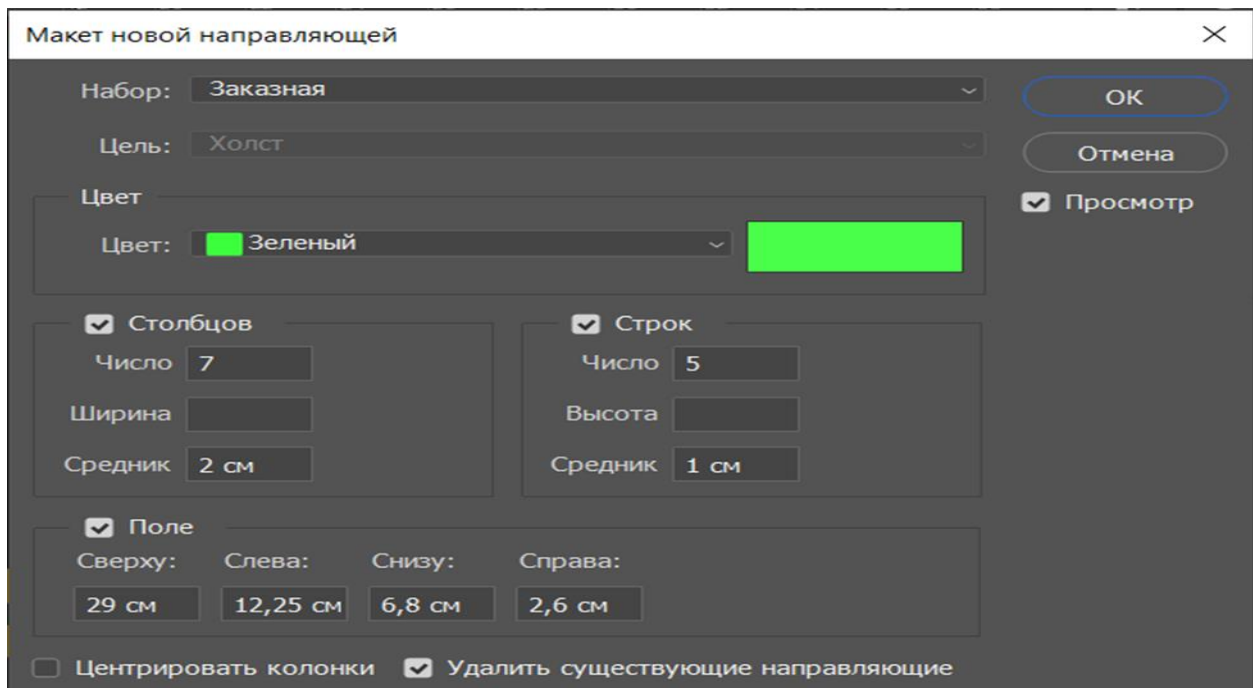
Макет новой направляющей

×

Набор: Заказная

Цель: Холст

OK

Отмена

Просмотр

Цвет

Цвет: Зеленый

Столбцов

Число 7

Ширина

Средник 2 см

Строк

Число 5

Высота

Средник 1 см

Поле

Сверху: Слева: Снизу: Справа:

29 см 12,25 см 6,8 см 2,6 см

Центрировать колонки Удалить существующие направляющие